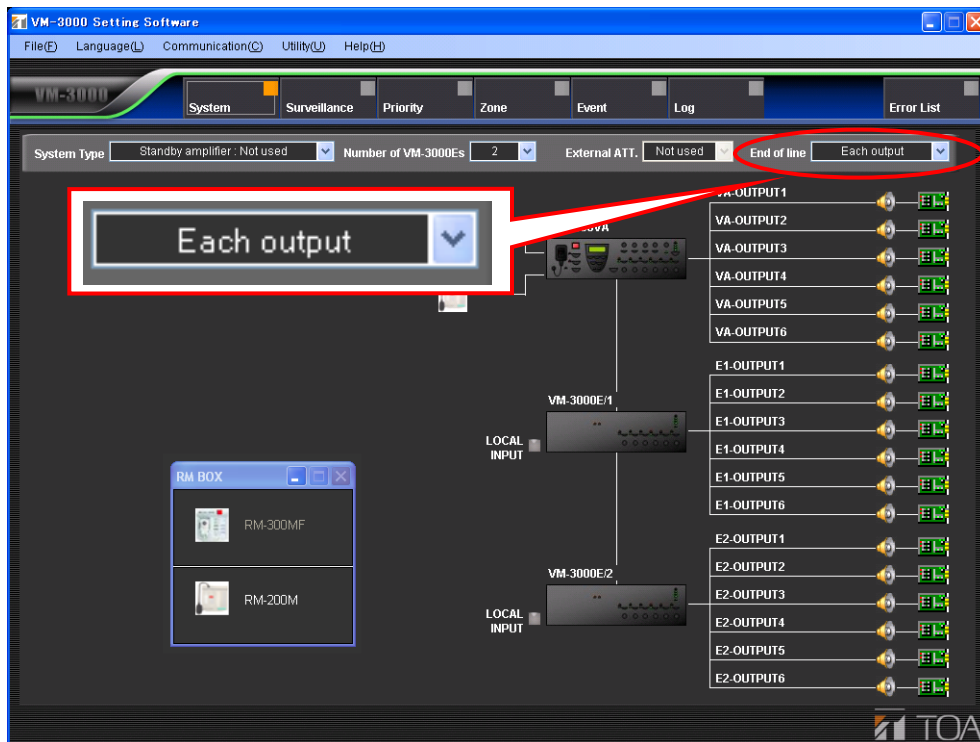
VM-3000 Setting Software

File(F) Language(L) Communication(C) Utility(U) Help(H)

VM-3000

System Surveillance Priority Zone Event Log Error List

System Type Standby amplifier : Not used Number of VM-3000Es 2 External ATT. Not used End of line Each output

Each output

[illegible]VA

VA-OUTPUT1
VA-OUTPUT2
VA-OUTPUT3
VA-OUTPUT4
VA-OUTPUT5
VA-OUTPUT6

VM-3000E/1

LOCAL INPUT

E1-OUTPUT1
E1-OUTPUT2
E1-OUTPUT3
E1-OUTPUT4
E1-OUTPUT5
E1-OUTPUT6

RM BOX

RM-300MF

RM-200M

VM-3000E/2

LOCAL INPUT

E2-OUTPUT1
E2-OUTPUT2
E2-OUTPUT3
E2-OUTPUT4
E2-OUTPUT5
E2-OUTPUT6

TOA